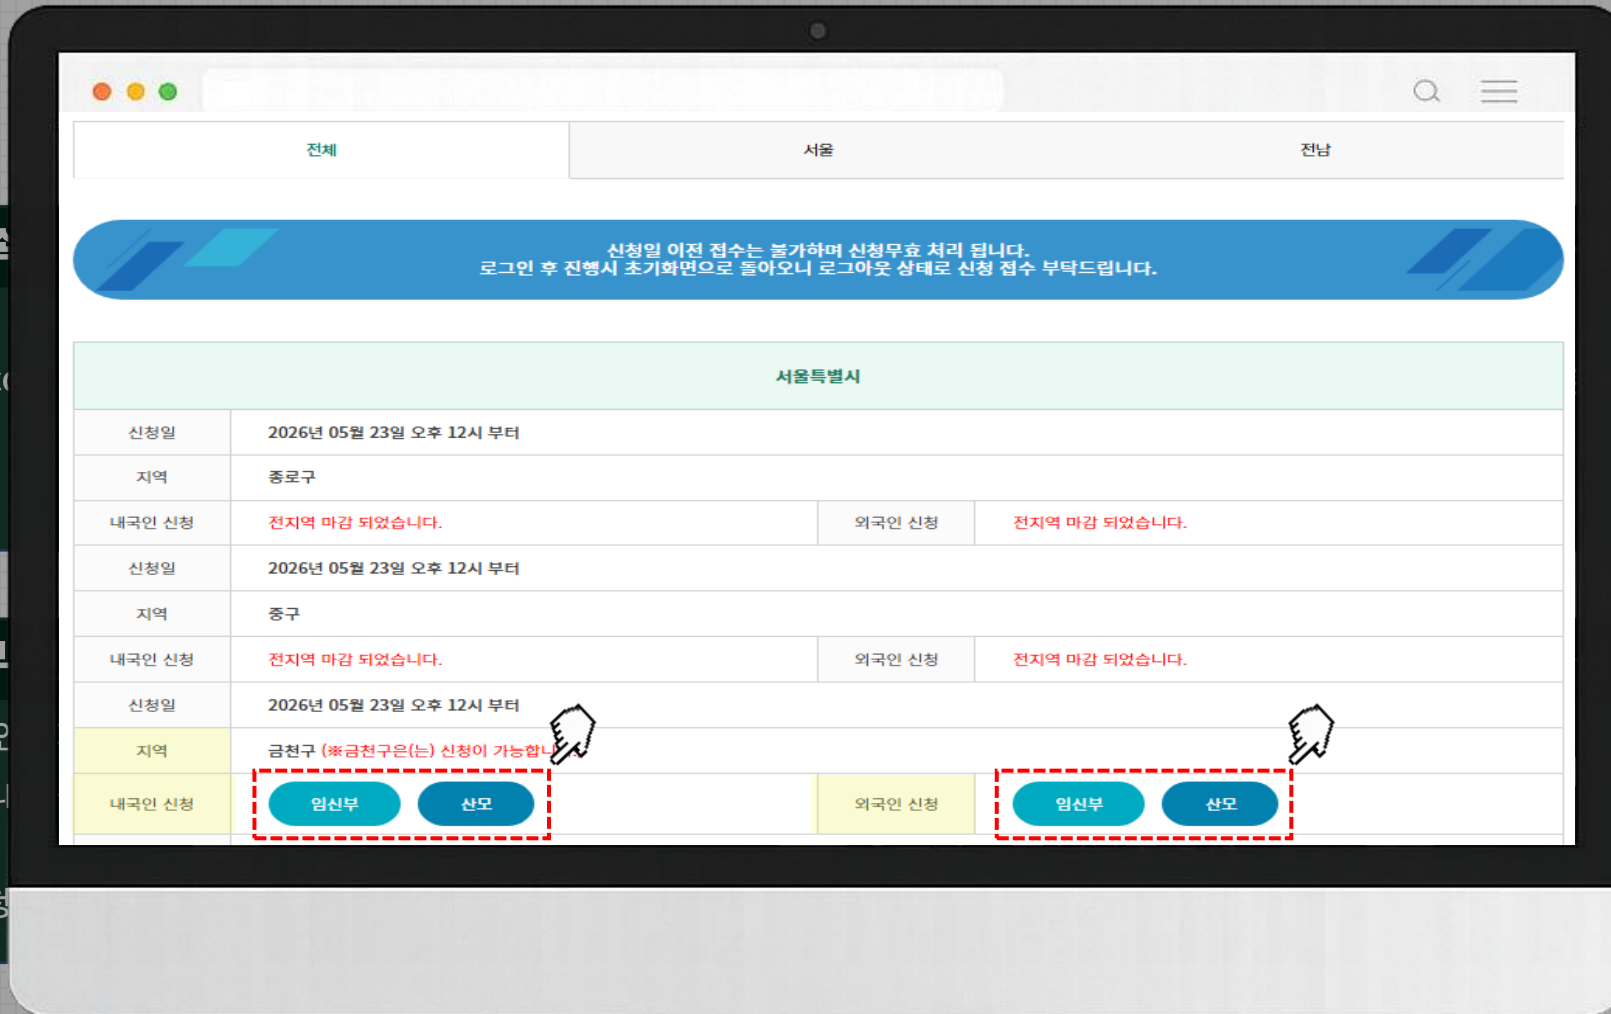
| 전체 | 서울 | 전남 |
|---|---|---|

신청일 이전 접수는 불가하며 신청무효 처리 됩니다.
로그인 후 진행시 초기화면으로 돌아오니 로그아웃 상태로 신청 접수 부탁드립니다.

| 서울특별시 | | | |
|---|---|---|---|
| 신청일 | 2026년 05월 23일 오후 12시 부터 | | |
| 지역 | 종로구 | | |
| 내국인 신청 | 전지역 마감 되었습니다. | 외국인 신청 | 전지역 마감 되었습니다. |
| 신청일 | 2026년 05월 23일 오후 12시 부터 | | |
| 지역 | 중구 | | |
| 내국인 신청 | 전지역 마감 되었습니다. | 외국인 신청 | 전지역 마감 되었습니다. |
| 신청일 | 2026년 05월 23일 오후 12시 부터 | | |
| 지역 | 금천구 (※금천구은(는) 신청이 가능합니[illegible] | | |
| 내국인 신청 | 임신부 산모 | 외국인 신청 | 임신부 산모 |